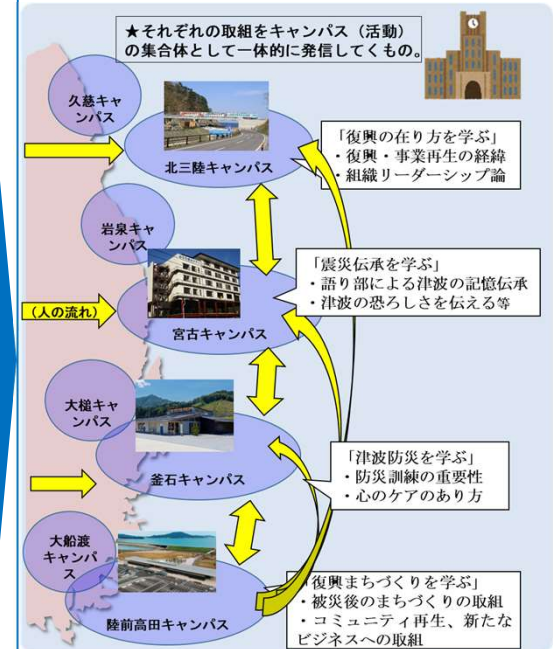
★それぞれの取組をキャンパス（活動）の集合体として一体的に発信してくもの。

久慈キャンパス

北三陸キャンパス

「復興の在り方を学ぶ」
・復興・事業再生の経緯
・組織リーダーシップ論

岩泉キャンパス

（人の流れ）

宮古キャンパス

「震災伝承を学ぶ」
・語り部による津波の記憶伝承
・津波の恐ろしさを伝える等

大槌キャンパス

釜石キャンパス

「津波防災を学ぶ」
・防災訓練の重要性
・心のケアのあり方

大船渡キャンパス

陸前高田キャンパス

「復興まちづくりを学ぶ」
・被災後のまちづくりの取組
・コミュニティ再生、新たなビジネスへの取組